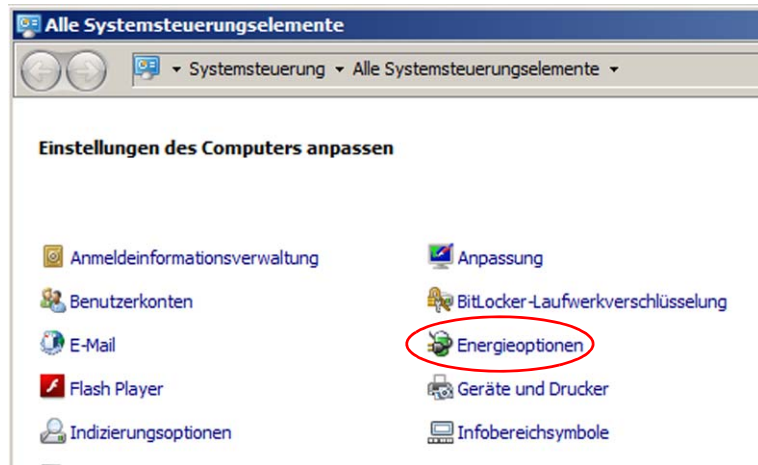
Alle Systemsteuerungselemente

▸ Systemsteuerung ▸ Alle Systemsteuerungselemente ▸

Einstellungen des Computers anpassen

Anmeldeinformationsverwaltung
Benutzerkonten
E-Mail
Flash Player
Indizierungsoptionen

Anpassung
BitLocker-Laufwerkverschlüsselung
Energieoptionen
Geräte und Drucker
Infobereichsymbole